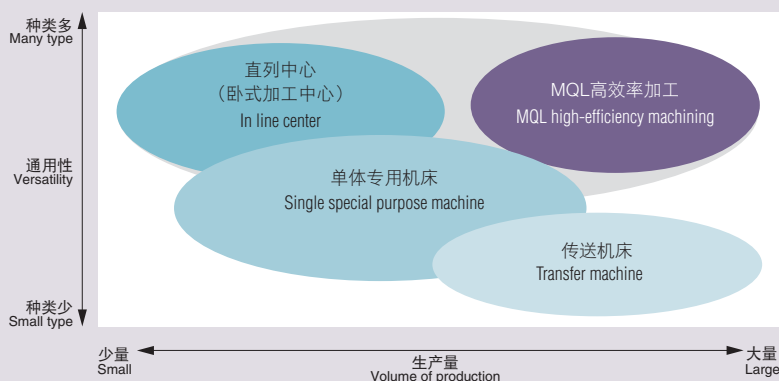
种类多
Many type

通用性
Versatility

种类少
Small type

直列中心
（卧式加工中心）
In line center

MQL高效率加工
MQL high-efficiency machining

单体专用机床
Single special purpose machine

传送机床
Transfer machine

少量
Small

生产量
Volume of production

大量
Large